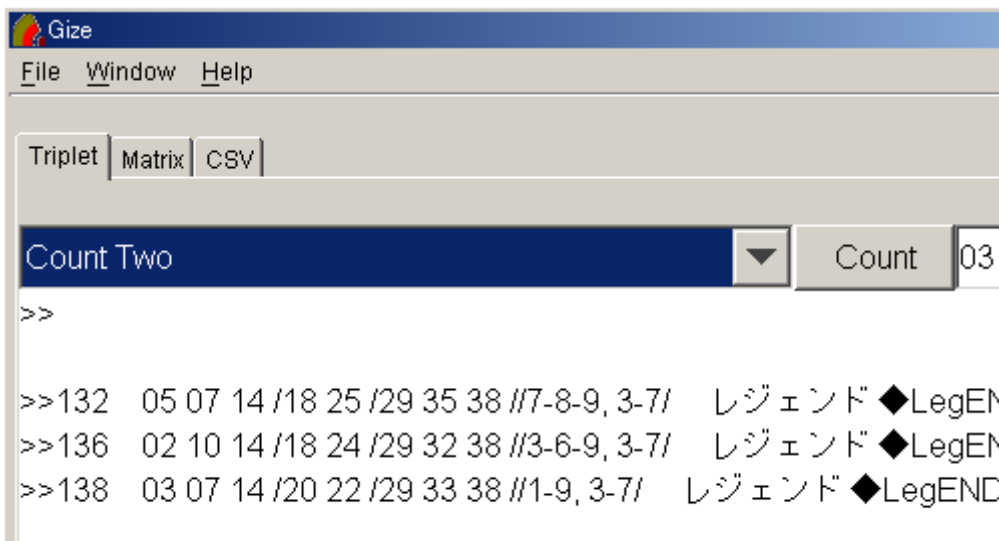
Gize

File Window Help

Triplet Matrix CSV

Count Two

Count

03

>>

>>132 05 07 14 /18 25 /29 35 38 //7-8-9, 3-7/ レジェンド ◆LegE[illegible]

>>136 02 10 14 /18 24 /29 32 38 //3-6-9, 3-7/ レジェンド ◆LegE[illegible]

>>138 03 07 14 /20 22 /29 33 38 //1-9, 3-7/ レジェンド ◆LegEND